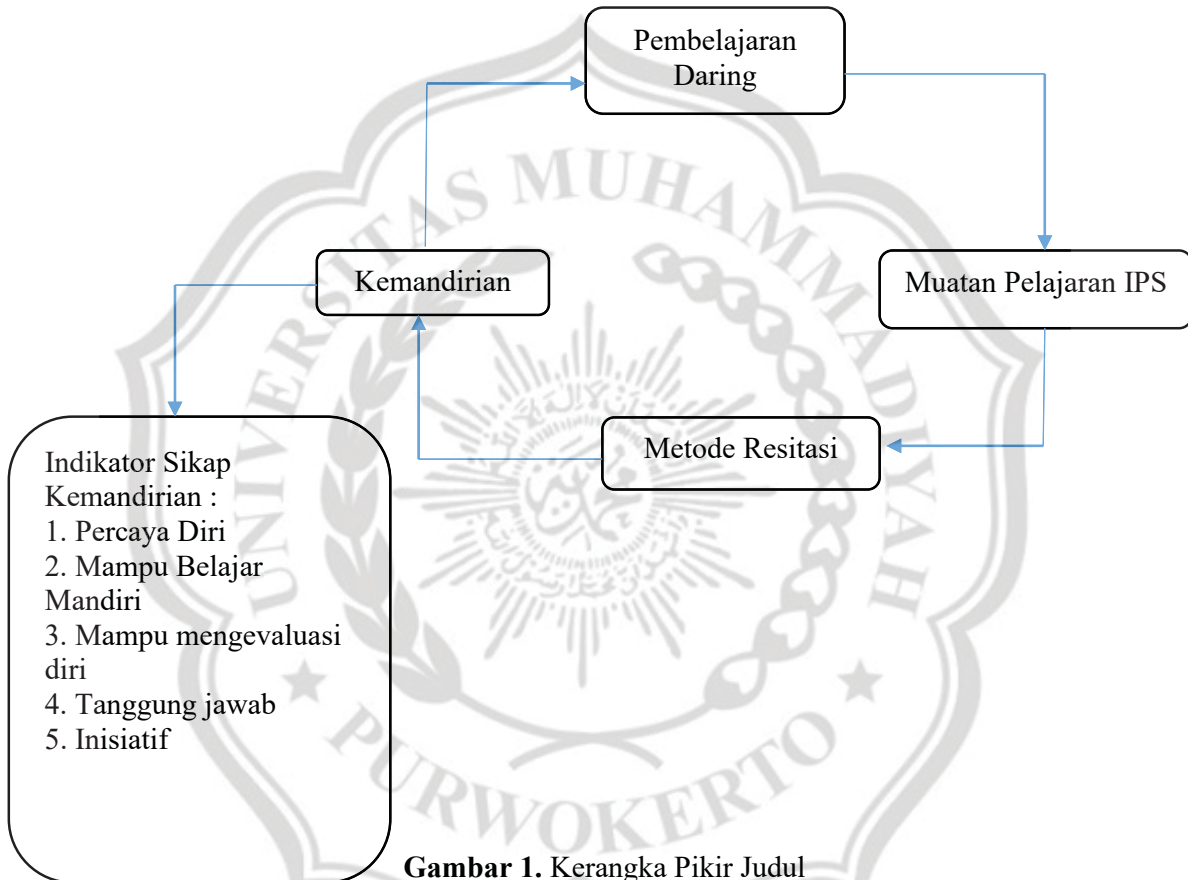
Pembelajaran Daring

Kemandirian

Muatan Pelajaran IPS

Metode Resitasi

Indikator Sikap Kemandirian :
1. Percaya Diri
2. Mampu Belajar Mandiri
3. Mampu mengevaluasi diri
4. Tanggung jawab
5. Inisiatif

UNIVERSITAS MUHAMMADIYAH PURWOKERTO

**Gambar 1.** Kerangka Pikir Judul